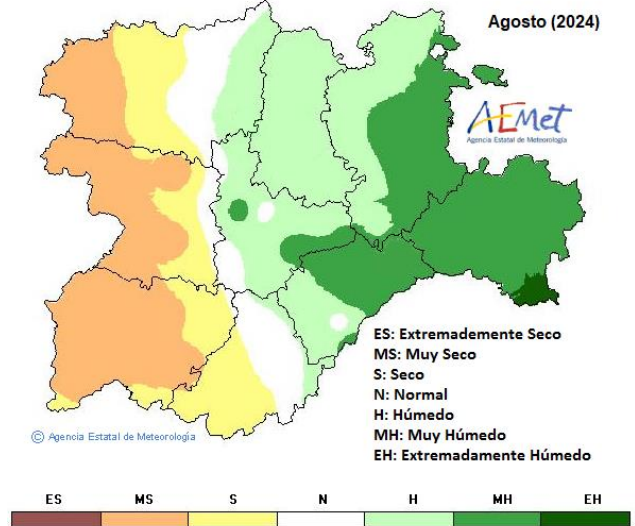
Agosto (2024)

AEMet
Agencia Estatal de Meteorología

ES: Extremadamente Seco
MS: Muy Seco
S: Seco
N: Normal
H: Húmedo
MH: Muy Húmedo
EH: Extremadamente Húmedo

© Agencia Estatal de Meteorología

ES MS S N H MH EH